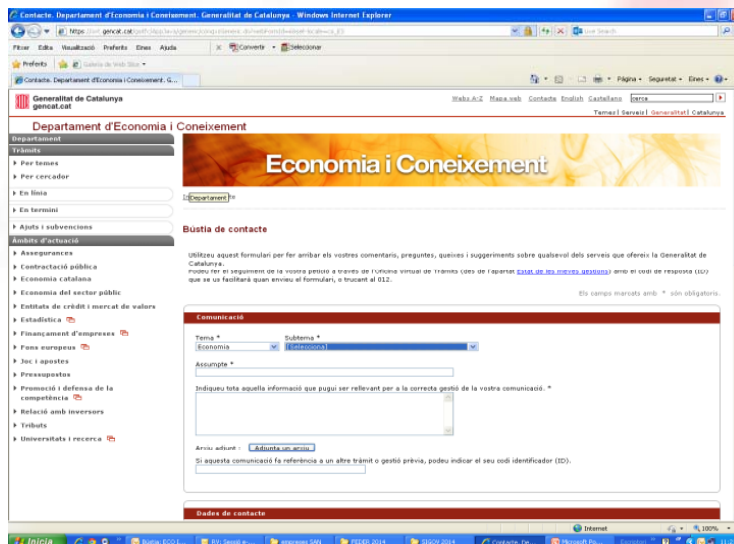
Contacte. Departament d'Economia i Coneixement. Generalitat de Catalunya - Windows Internet Explorer

https://www.gencat.cat/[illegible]

Live Search

Fitxer Edita Visualització Preferits Eines Ajuda

Converteix Selecciona

Preferits Galeria de Web Slice

Contacte. Departament d'Economia i Coneixement. G...

Pàgina Seguretat Eines

Generalitat de Catalunya
gencat.cat

Webs A-Z Mapa web Contacte English Castellano cerca

Temes | Serveis | Generalitat | Catalunya

Departament d'Economia i Coneixement

Departament
Tràmits
Per temes
Per cercador
En línia
En termini
Ajuts i subvencions
Àmbits d'actuació
Assegurances
Contractació pública
Economia catalana
Economia del sector públic
Entitats de crèdit i mercat de valors
Estadística
Finançament d'empreses
Fons europeus
Joc i apostes
Pressupostos
Promoció i defensa de la competència
Relació amb inversors
Tributs
Universitats i recerca

Economia i Coneixement

Departament

Bústia de contacte

Utilitzeu aquest formulari per fer arribar els vostres comentaris, preguntes, queixes i suggeriments sobre qualsevol dels serveis que ofereix la Generalitat de Catalunya.
Podeu fer el seguiment de la vostra petició a través de l'Oficina Virtual de Tràmits (des de l'apartat Estat de les meves gestions) amb el codi de resposta (ID) que us facilitarà quan envieu el formulari, o trucant al 012.

Els camps marcats amb * són obligatoris.

Comunicació

Tema *
Economia

Subtema *
[Seleccioneu]

Assumpte *

Indiqueu tota aquella informació que pugui ser rellevant per a la correcta gestió de la vostra comunicació. *

Arxiu adjunt: Adjunta un arxiu

Si aquesta comunicació fa referència a un altre tràmit o gestió prèvia, podeu indicar el seu codi identificador (ID).

Dades de contacte

Internet 100%

Inicia Bústia: ECO I... RV: Sessió e... empreses SAN PEDER 2014 SSIOV 2014 Contacte: De... Microsoft Po...